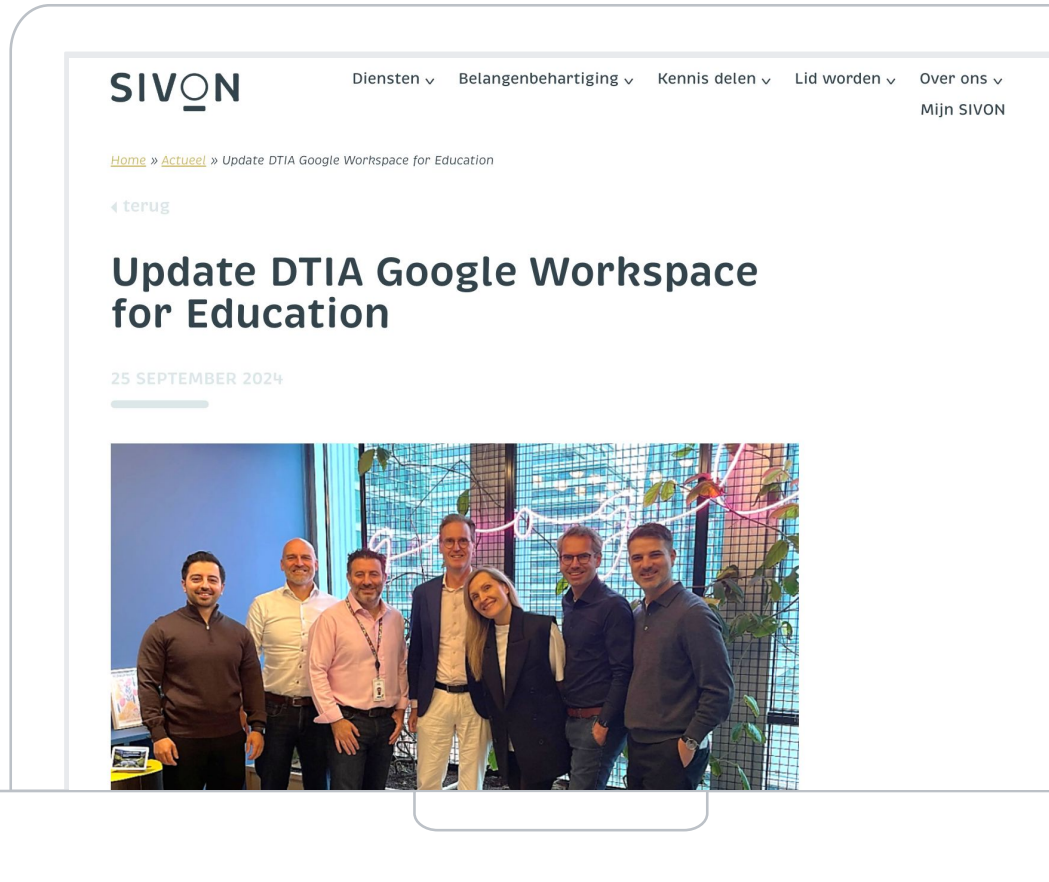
SIVON

Diensten ⌄ Belangenbehartiging ⌄ Kennis delen ⌄ Lid worden ⌄ Over ons ⌄
Mijn SIVON

Home » Actueel » Update DTIA Google Workspace for Education

‹ terug

Update DTIA Google Workspace for Education

25 SEPTEMBER 2024